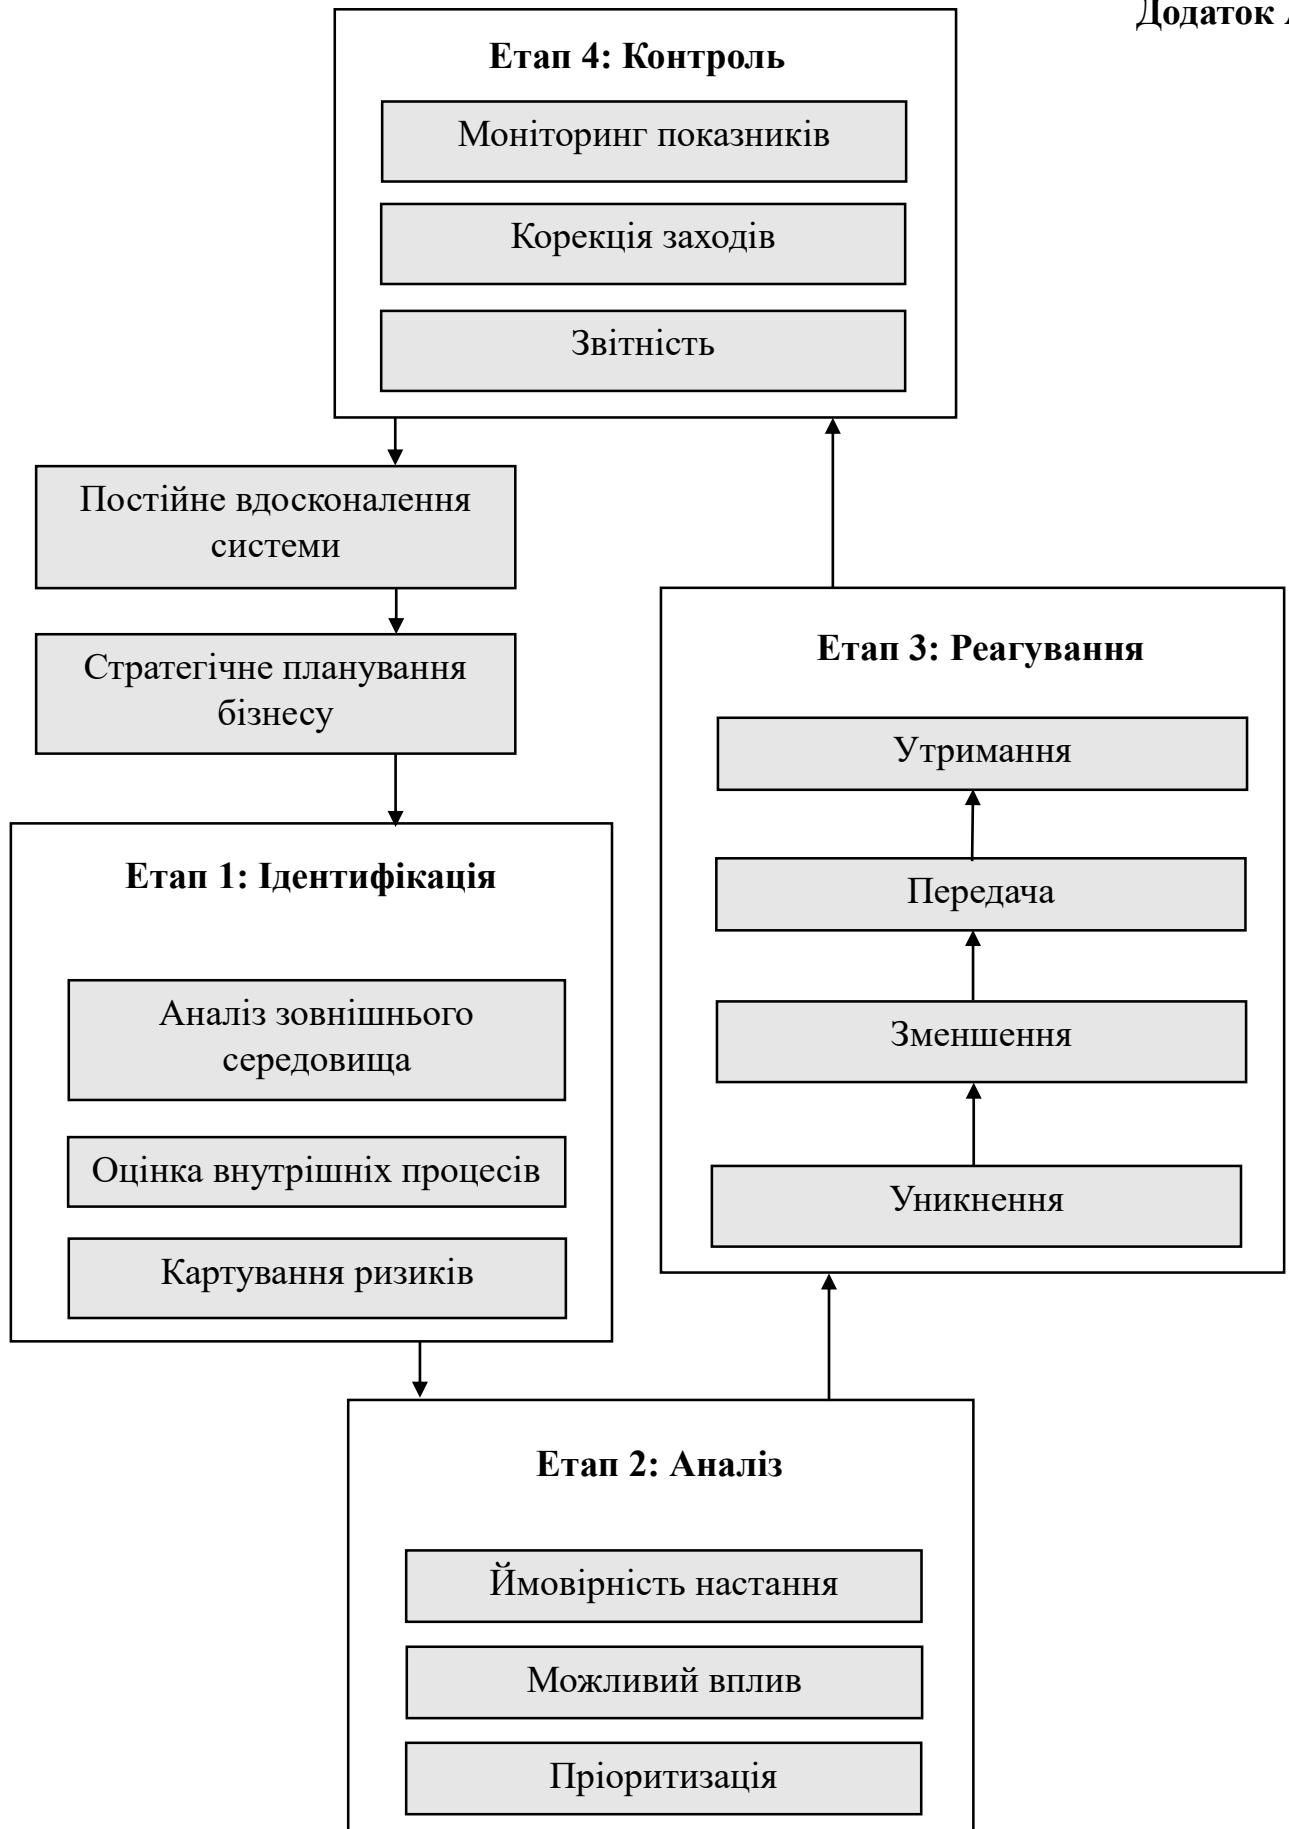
Додаток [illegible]

Етап 4: Контроль

Моніторинг показників

Корекція заходів

Звітність

Постійне вдосконалення системи

Стратегічне планування бізнесу

Етап 3: Реагування

Утримання

Передача

Зменшення

Уникнення

Етап 1: Ідентифікація

Аналіз зовнішнього середовища

Оцінка внутрішніх процесів

Картування ризиків

Етап 2: Аналіз

Ймовірність настання

Можливий вплив

Пріоритизація